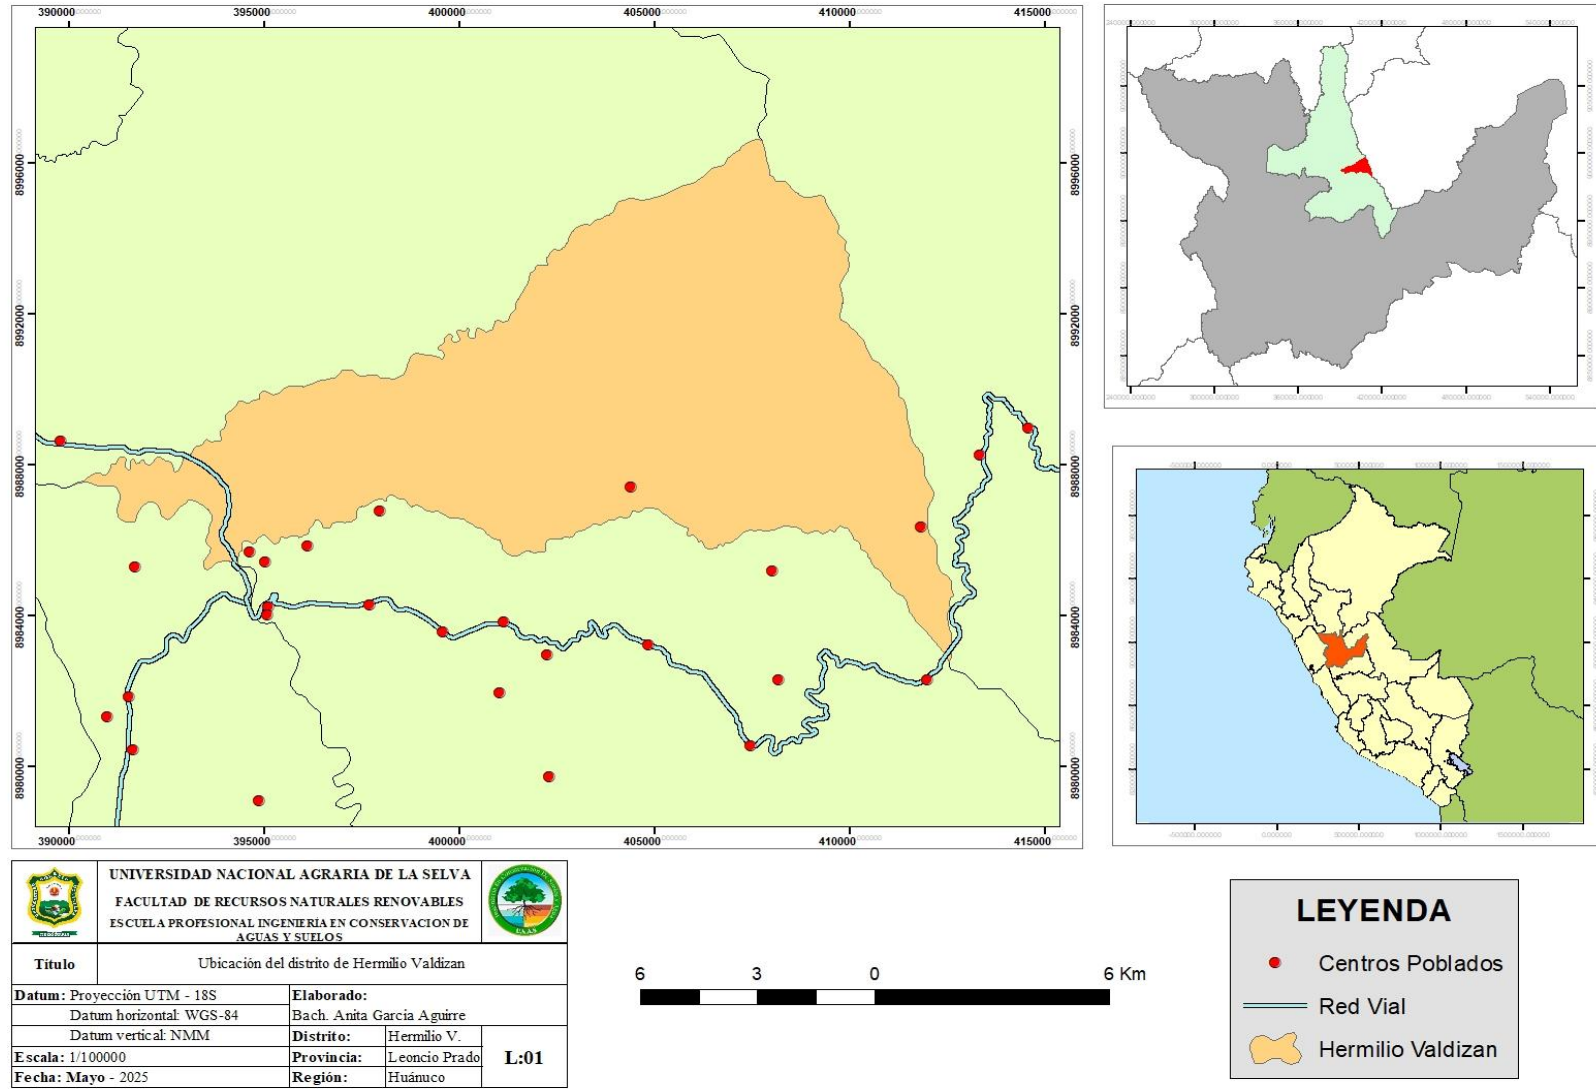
390000 395000 400000 405000 410000 415000

8996000
8992000
8988000
8984000
8980000

390000 395000 400000 405000 410000 415000

UNIVERSIDAD NACIONAL AGRARIA DE LA SELVA
FACULTAD DE RECURSOS NATURALES RENOVABLES
ESCUELA PROFESIONAL INGENIERIA EN CONSERVACION DE AGUAS Y SUELOS

| Título | Ubicación del distrito de Hermilio Valdizan | |
|---|---|---|
| Datum: Proyección UTM - 18S | Elaborado: | |
| Datum horizontal: WGS-84 | Bach. Anita Garcia Aguirre | |
| Datum vertical: NMM | Distrito: Hermilio V. | L:01 |
| Escala: 1/100000 | Provincia: Leoncio Prado | |
| Fecha: Mayo - 2025 | Región: Huánuco | |

6 3 0 6 Km

LEYENDA
Centros Poblados
Red Vial
Hermilio Valdizan